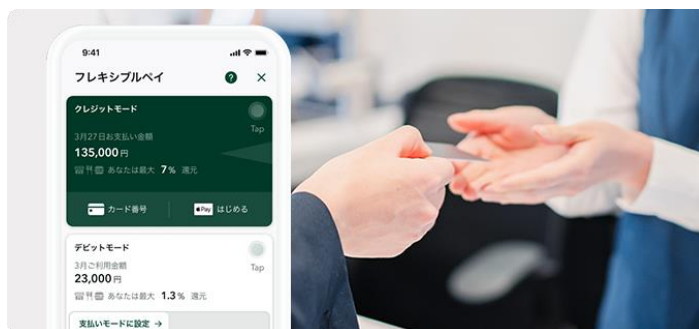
9:41

フレキシブルペイ

?

×

クレジットモード

Tap

3月27日お支払い金額

135,000円

あなたは最大 7% 還元

カード番号

Pay はじめる

デビットモード

Tap

3月ご利用金額

23,000円

あなたは最大 1.3% 還元

支払いモードに設定 →